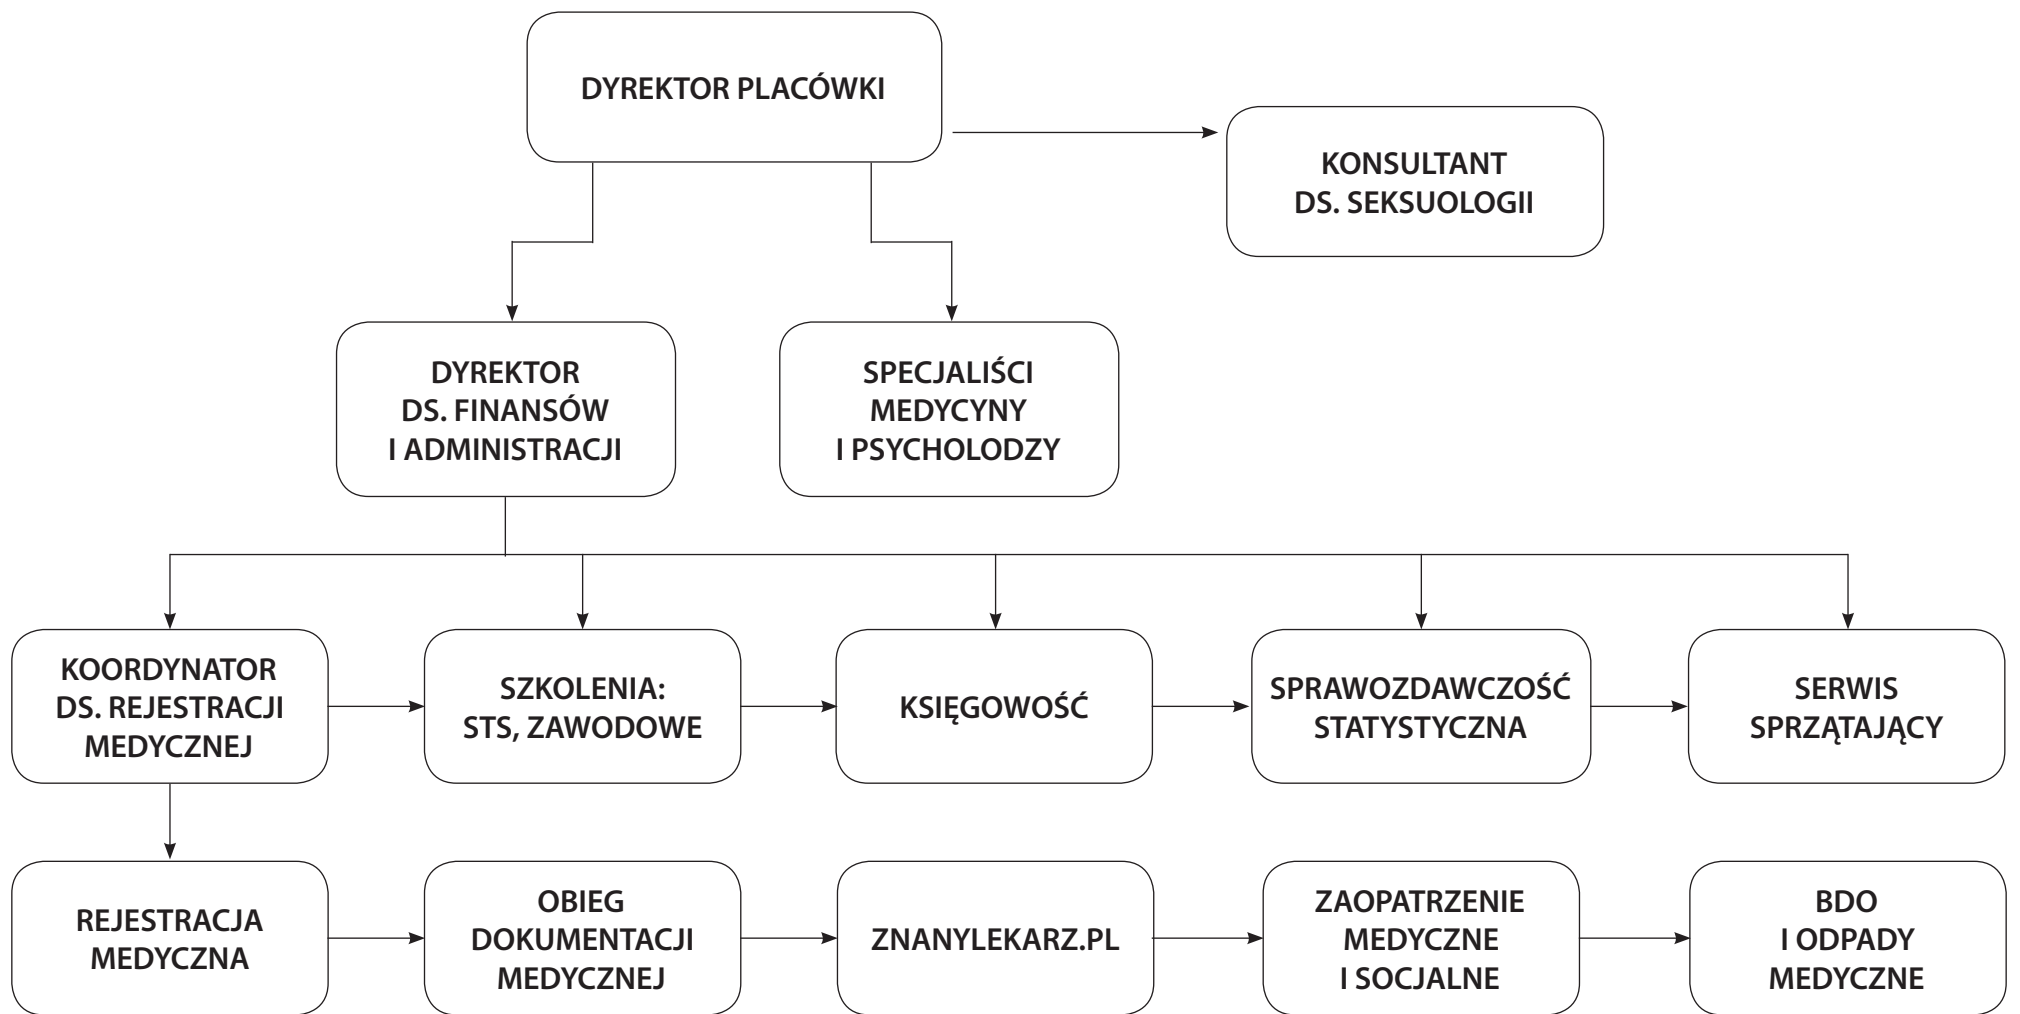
DYREKTOR PLACÓWKI

KONSULTANT DS. SEKSUOLOGII

DYREKTOR DS. FINANSÓW I ADMINISTRACJI

SPECJALIŚCI MEDYCYNY I PSYCHOLODZY

KOORDYNATOR DS. REJESTRACJI MEDYCZNEJ

SZKOLENIA: STS, ZAWODOWE

KSIĘGOWOŚĆ

SPRAWOZDAWCZOŚĆ STATYSTYCZNA

SERWIS SPRZĄTAJĄCY

REJESTRACJA MEDYCZNA

OBIEG DOKUMENTACJI MEDYCZNEJ

ZNANYLEKARZ.PL

ZAOPATRZENIE MEDYCZNE I SOCJALNE

BDO I ODPADY MEDYCZNE